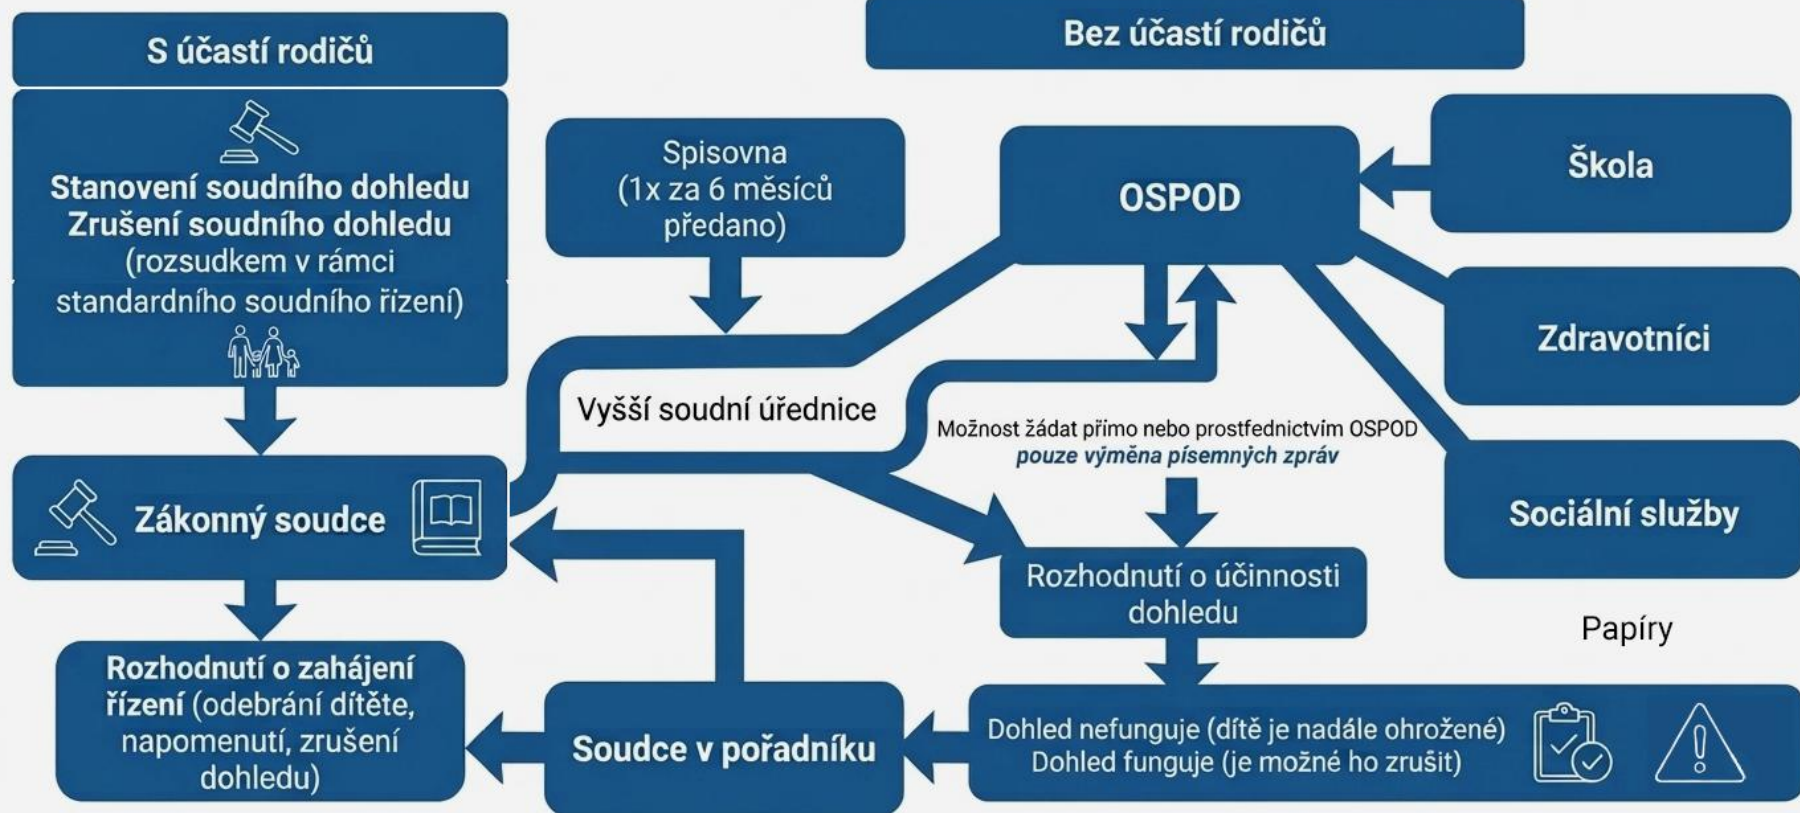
S účastí rodičů

Stanovení soudního dohledu
Zrušení soudního dohledu
(rozsudkem v rámci standardního soudního řízení)

Zákonný soudce

Rozhodnutí o zahájení řízení (odebrání dítěte, napomenutí, zrušení dohledu)

Spisovna
(1x za 6 měsíců předano)

Vyšší soudní úřednice

Soudce v pořadníku

Bez účastí rodičů

OSPOD

Škola

Zdravotníci

Sociální služby

Možnost žádat přímo nebo prostřednictvím OSPOD
pouze výměna písemných zpráv

Rozhodnutí o účinnosti dohledu

Papíry

Dohled nefunguje (dítě je nadále ohrožené)
Dohled funguje (je možné ho zrušit)